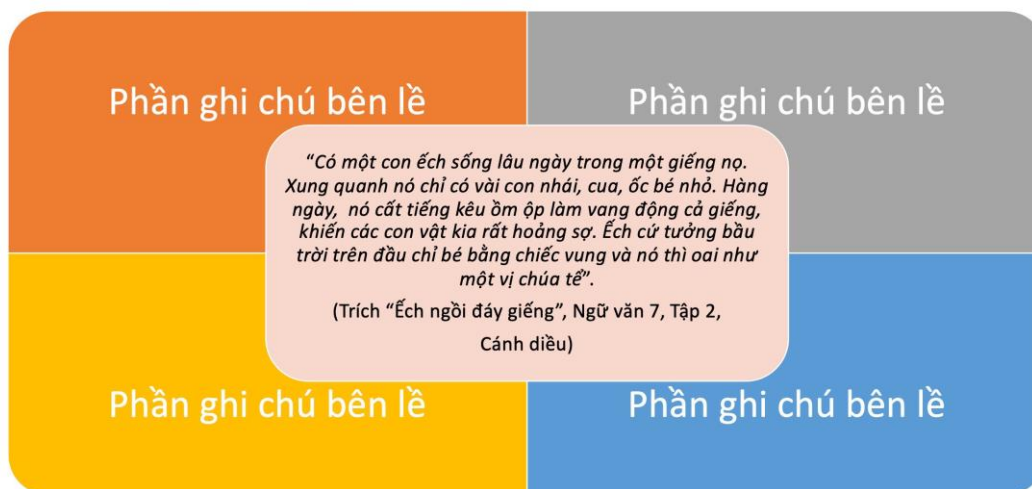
Phần ghi chú bên lề

Phần ghi chú bên lề

"Có một con ếch sống lâu ngày trong một giếng nọ. Xung quanh nó chỉ có vài con nhái, cua, ốc bé nhỏ. Hàng ngày, nó cất tiếng kêu ồm ộp làm vang động cả giếng, khiến các con vật kia rất hoảng sợ. Ếch cứ tưởng bầu trời trên đầu chỉ bé bằng chiếc vung và nó thì oai như một vị chúa tể".

(Trích "Ếch ngồi đáy giếng", Ngữ văn 7, Tập 2,

Cánh diều)

Phần ghi chú bên lề

Phần ghi chú bên lề